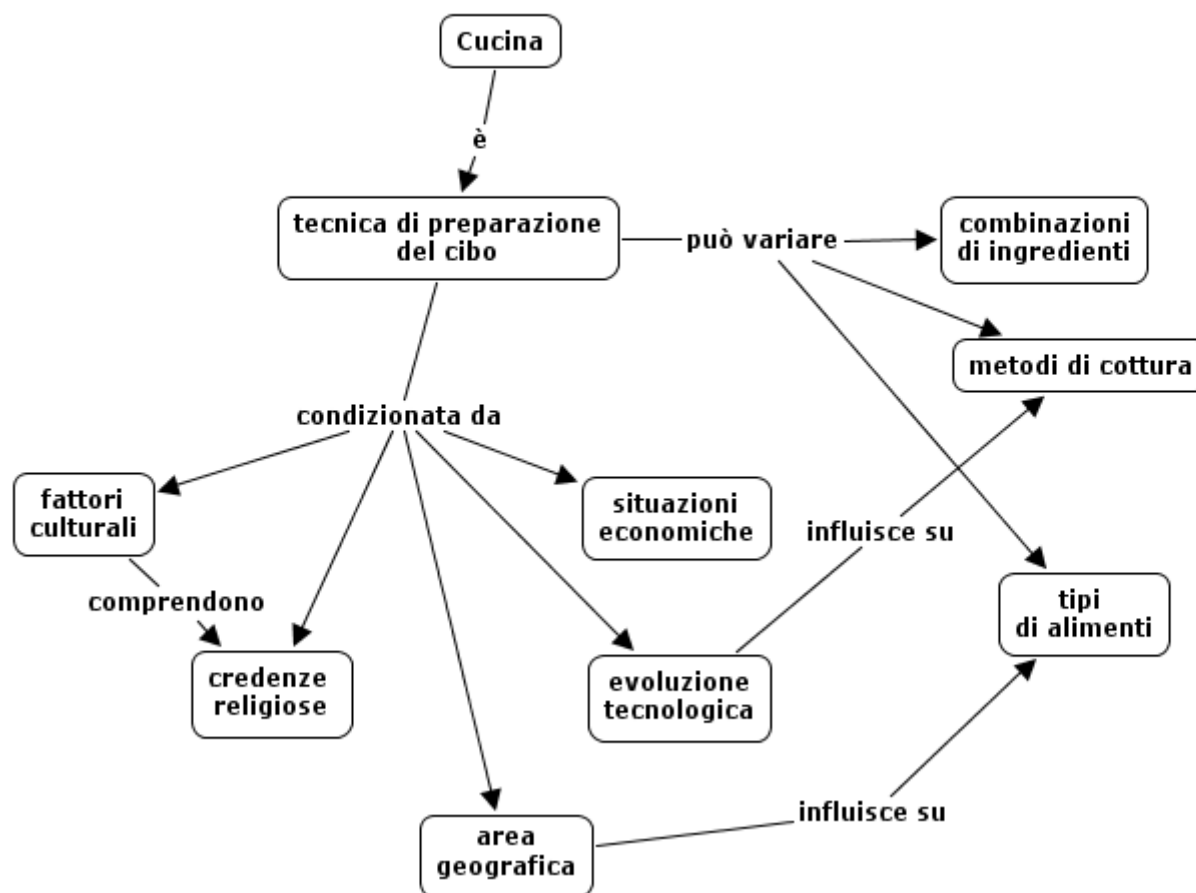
Cucina

è

tecnica di preparazione del cibo

può variare

combinazioni di ingredienti

metodi di cottura

condizionata da

fattori culturali

situazioni economiche

influisce su

tipi di alimenti

comprendono

credenze religiose

evoluzione tecnologica

area geografica

influisce su